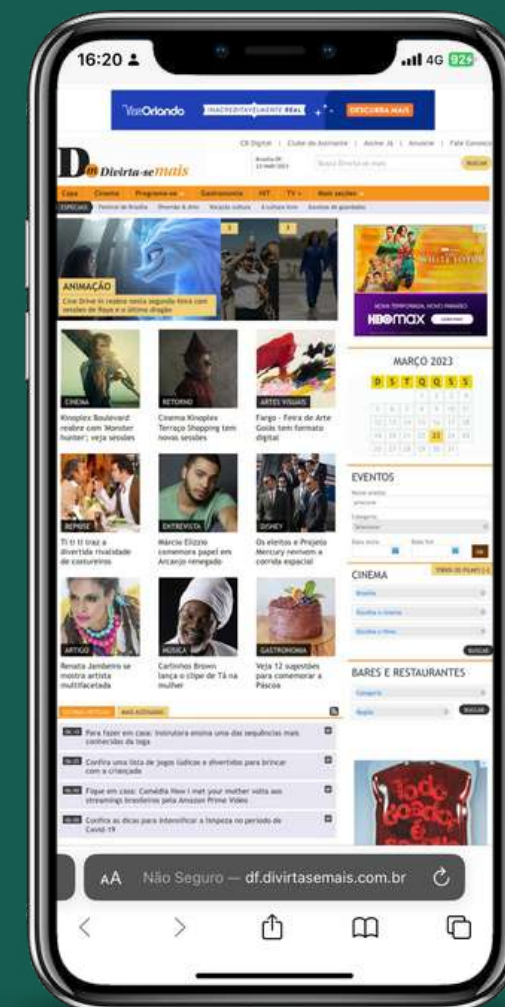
16:20
4G 22

VisitOrlando INACREDITAVELMENTE REAL DESCUBRA MAIS

CB Digital | Clube do Assinante | Anchie Já | Anuncie | Fale Conosco

Divirta-se mais

BUSCAR

Capa Cinema Programe-se Gastronomia Arte TV+ Mais seções

ESPECIAIS

ANIMAÇÃO
Cine Drive-In realiza nesta segunda-feira com sessões de Raya e o último dragão

HBO max

MARÇO 2023
D S T Q Q S S

CINEMA
Kinoplex Boulevard reabre com 'Monster hunter'; veja sessões

RETORNO
Cinema Kinoplex Terraço Shopping tem novas sessões

ARTES VISUAIS
Fargo - Feira de Arte Goiás tem formato digital

EVENTOS

REPRISE
Ti ti ti traz a divertida rivalidade de costureiros

ENTREVISTA
Márcio Elizzio comemora papel em Arcanjo renegado

DISNEY
Os eleitos e Projeto Mercury revivem a corrida espacial

CINEMA

ARTIGO
Renata Jambeiro se mostra artista multifacetada

MÚSICA
Carlinhos Brown lança o clipe de Tá na mulher

GASTRONOMIA
Veja 12 sugestões para comemorar a Páscoa

BARES E RESTAURANTES

Para fazer em casa: instrutora ensina uma das sequências mais conhecidas da ioga

Confira uma lista de jogos lúdicos e divertidos para brincar com a criançada

Fique em casa: Comédia How I met your mother volta aos streamings brasileiros pela Amazon Prime Vídeo

Confira as dicas para intensificar a limpeza no período de Covid-19

AA Não Seguro — df.divirtasemais.com.br